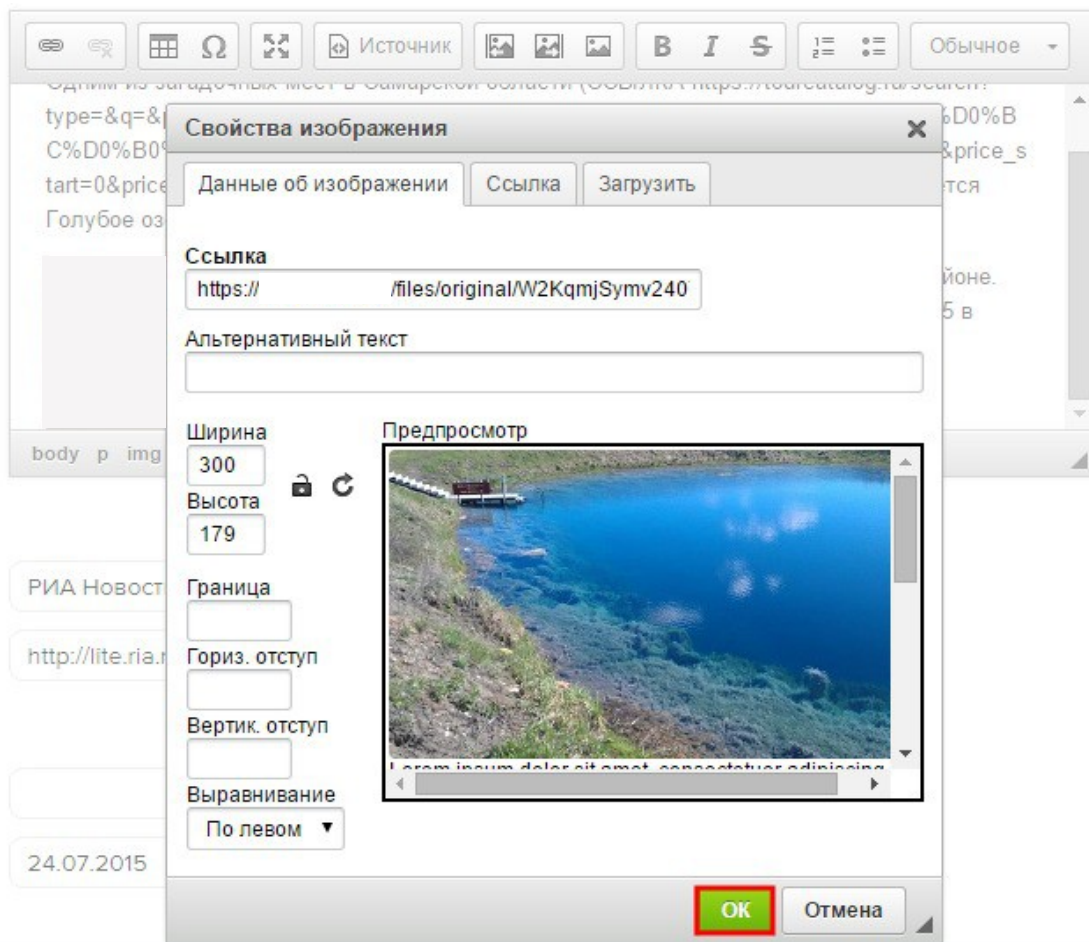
Источник B I S Обычное

Одним из загадочных мест в Самарской области (ССЫЛКА https://tourcatalog.ru/search?type=&q=&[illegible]%D0%B C%D0%B0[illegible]&price_s tart=0&price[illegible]ется Голубое оз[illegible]

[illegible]йоне. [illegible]5 в

body p img

Свойства изображения ×

Данные об изображении | Ссылка | Загрузить

Ссылка
https:// /files/original/W2KqmjSymv240

Альтернативный текст

Ширина
300
Высота
179

Граница

Гориз. отступ

Вертик. отступ

Выравнивание
По левом ▼

Предпросмотр

Lorem ipsum dolor sit amet, consectetuer adipiscing

РИА Новост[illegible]

http://lite.ria.r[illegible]

24.07.2015

OK Отмена